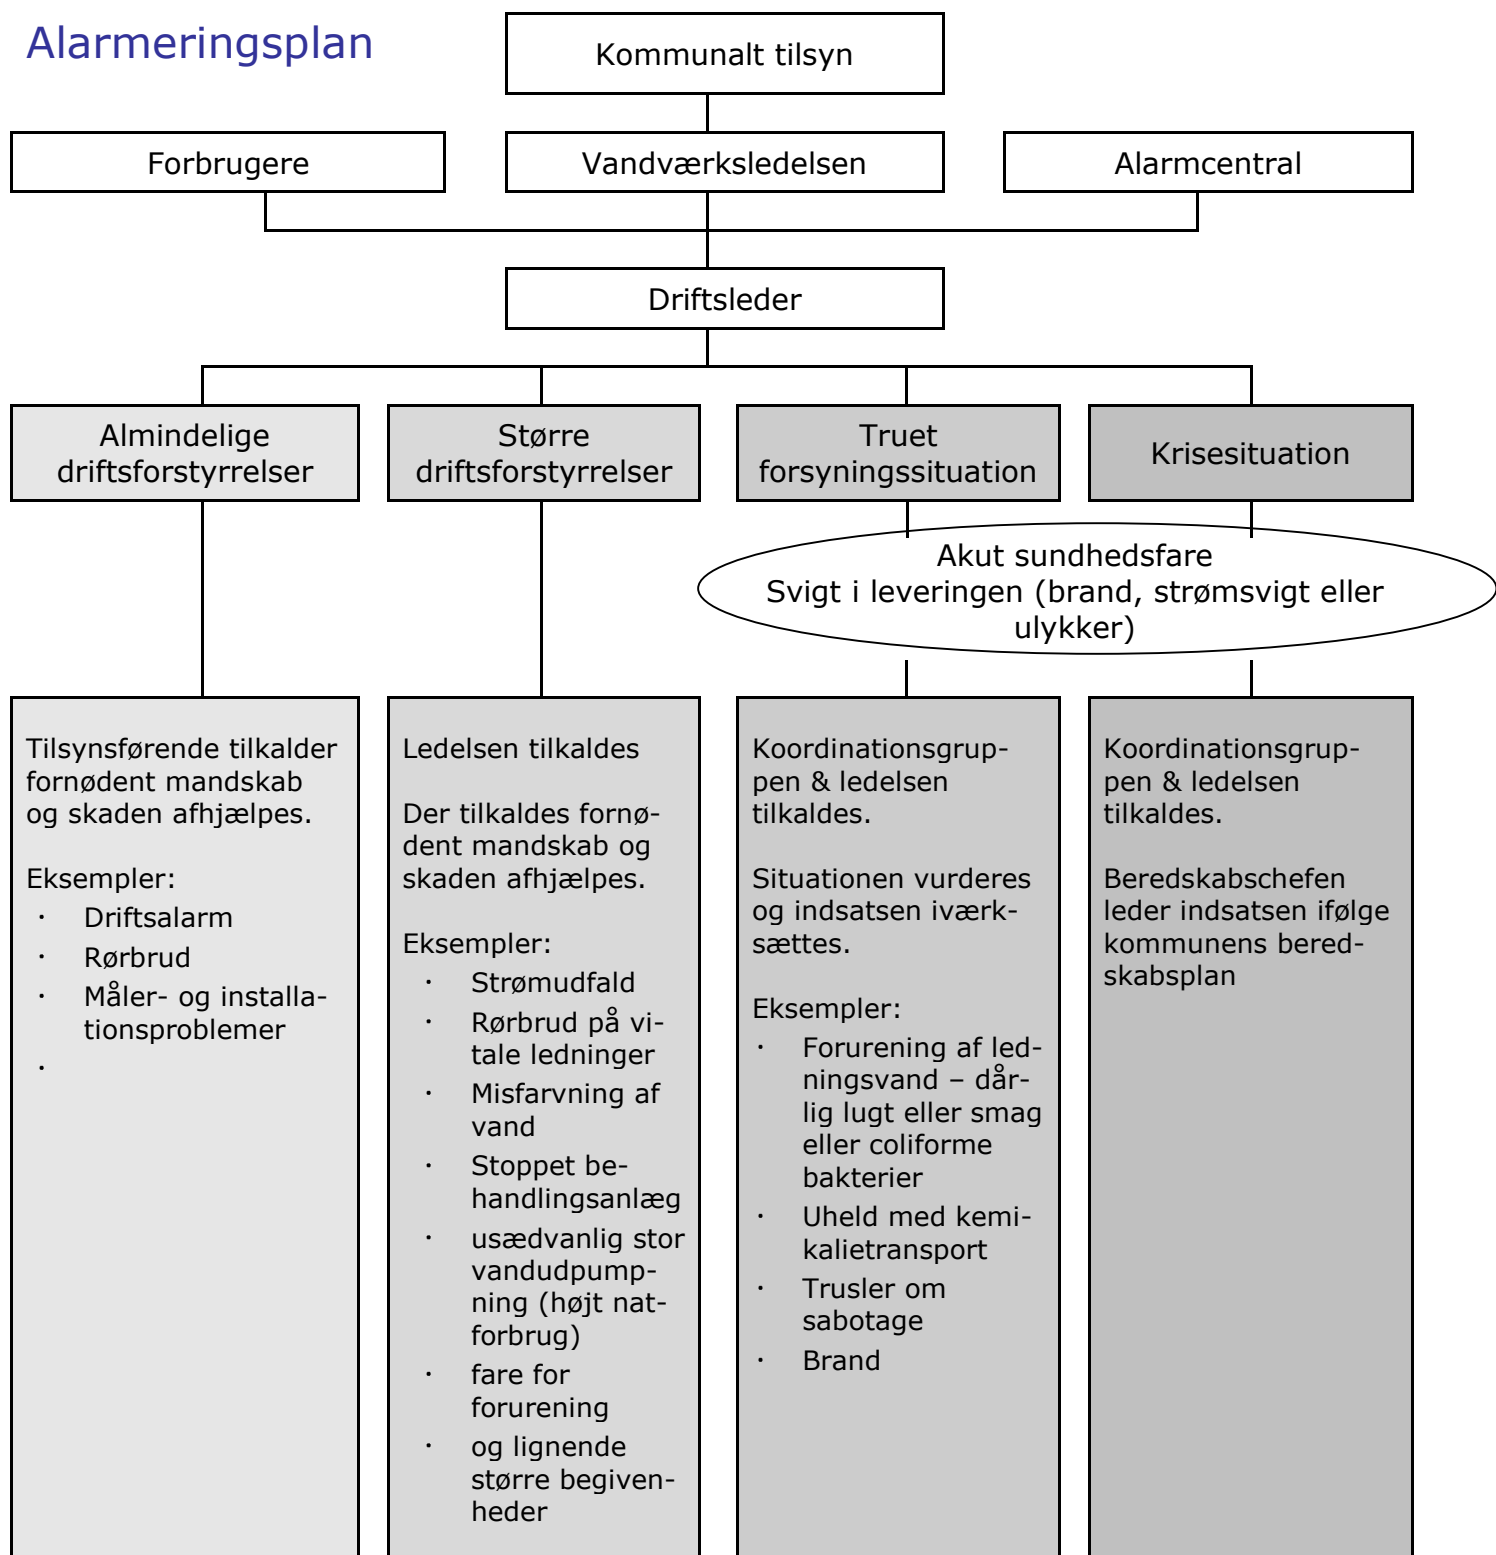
Alarmeringsplan

Kommunalt tilsyn

Forbrugere

Vandværksledelsen

Alarmcentral

Driftsleder

Almindelige driftsforstyrrelser

Større driftsforstyrrelser

Truet forsyningssituation

Krisesituation

Akut sundhedsfare
Svigt i leveringen (brand, strømsvigt eller ulykker)

Tilsynsførende tilkalder fornødent mandskab og skaden afhjælpes.

Eksempler:
- Driftsalarm
- Rørbrud
- Måler- og installationsproblemer
-

Ledelsen tilkaldes

Der tilkaldes fornødent mandskab og skaden afhjælpes.

Eksempler:
- Strømudfald
- Rørbrud på vitale ledninger
- Misfarvning af vand
- Stoppet behandlingsanlæg
- usædvanlig stor vandudpumpning (højt natforbrug)
- fare for forurening
- og lignende større begivenheder

Koordinationsgruppen & ledelsen tilkaldes.

Situationen vurderes og indsatsen iværksættes.

Eksempler:
- Forurening af ledningsvand – dårlig lugt eller smag eller coliforme bakterier
- Uheld med kemikalietransport
- Trusler om sabotage
- Brand

Koordinationsgruppen & ledelsen tilkaldes.

Beredskabschefen leder indsatsen ifølge kommunens beredskabsplan